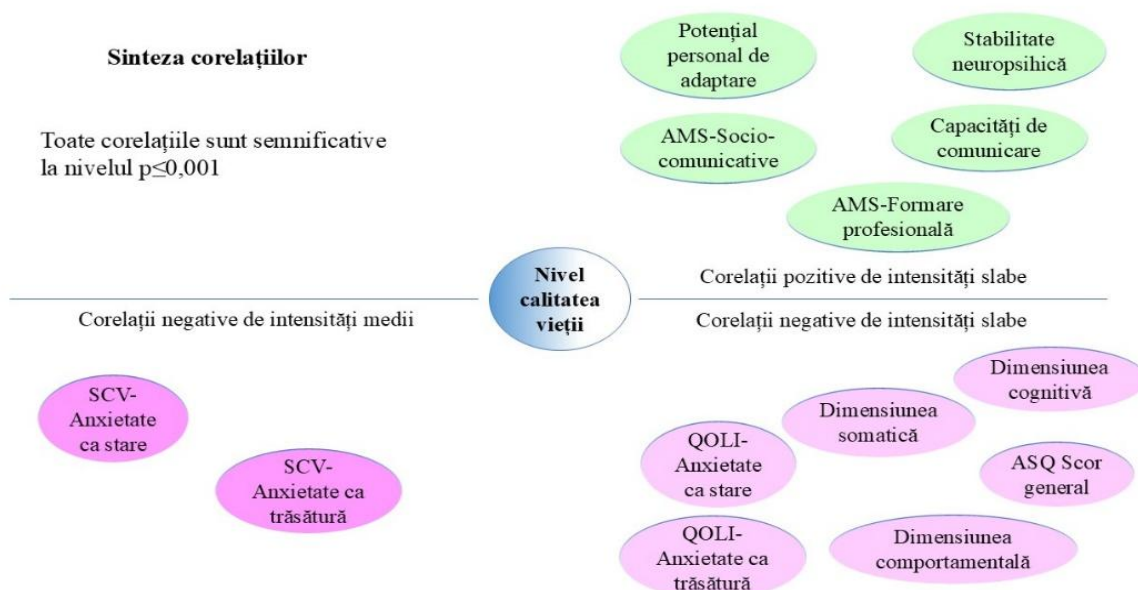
Sinteza corelațiilor

Toate corelațiile sunt semnificative la nivelul p≤0,001

Potențial personal de adaptare

Stabilitate neuropsihică

AMS-Socio-comunicative

Capacități de comunicare

AMS-Formare profesională

Corelații pozitive de intensități slabe

Nivel calitatea vieții

Corelații negative de intensități medii

Corelații negative de intensități slabe

SCV-Anxietate ca stare

SCV-Anxietate ca trăsătură

Dimensiunea cognitivă

Dimensiunea somatică

QOLI-Anxietate ca stare

ASQ Scor general

QOLI-Anxietate ca trăsătură

Dimensiunea comportamentală